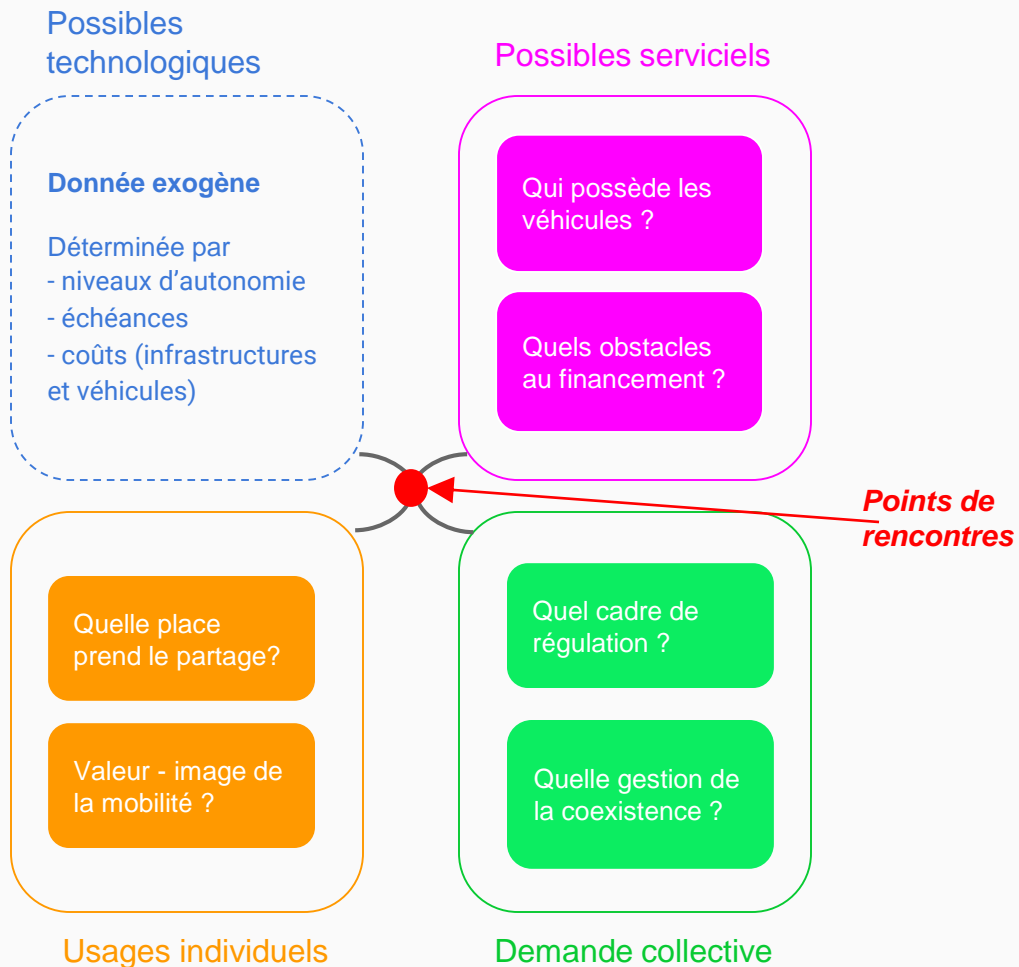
Possibles technologiques

Donnée exogène

Déterminée par
- niveaux d'autonomie
- échéances
- coûts (infrastructures et véhicules)

Possibles serviciels

Qui possède les véhicules ?

Quels obstacles au financement ?

Points de rencontres

Quelle place prend le partage?

Valeur - image de la mobilité ?

Usages individuels

Quel cadre de régulation ?

Quelle gestion de la coexistence ?

Demande collective